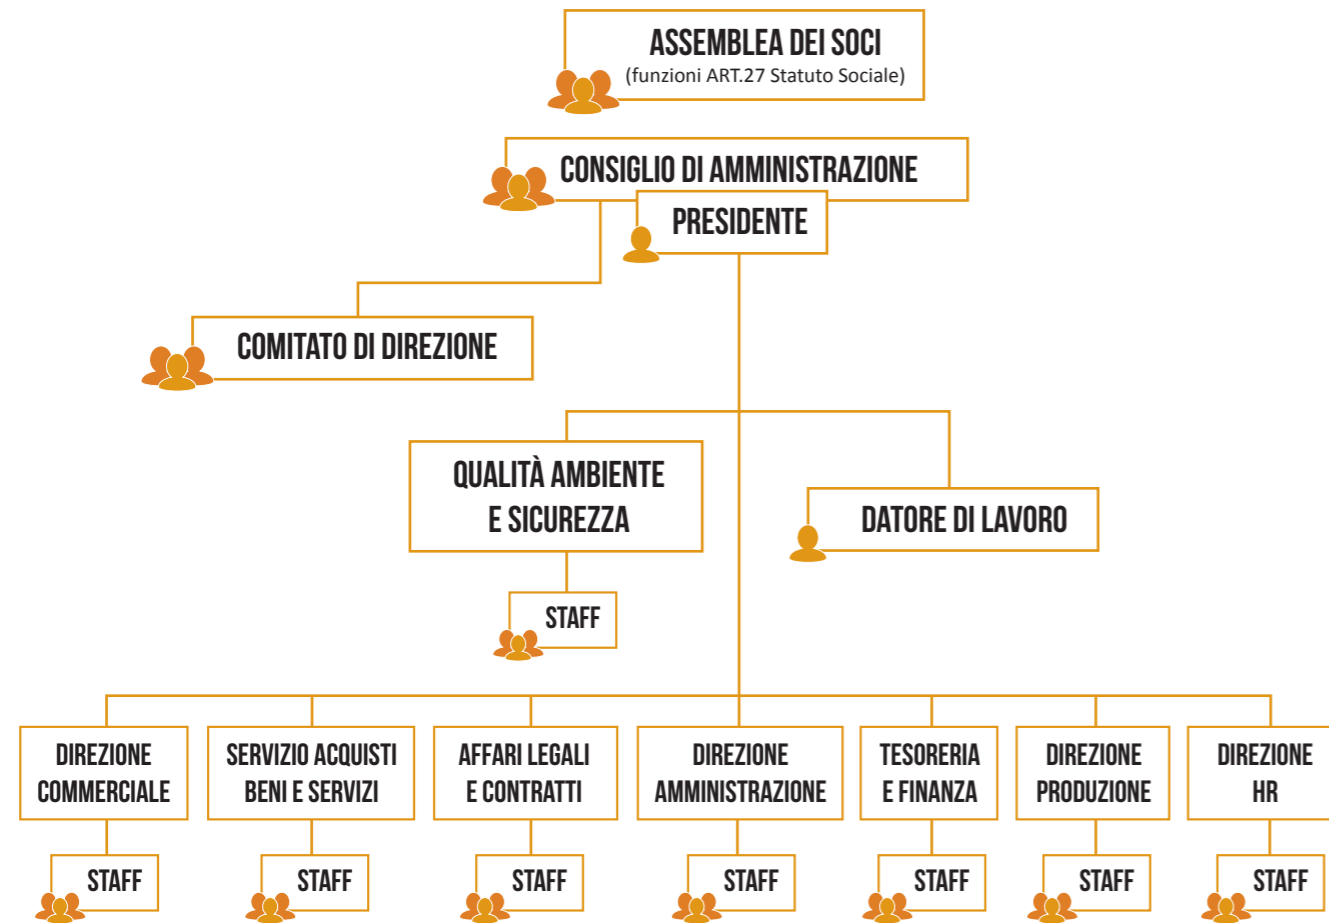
ASSEMBLEA DEI SOCI
(funzioni ART.27 Statuto Sociale)

CONSIGLIO DI AMMINISTRAZIONE

PRESIDENTE

COMITATO DI DIREZIONE

QUALITÀ AMBIENTE E SICUREZZA

DATORE DI LAVORO

STAFF

DIREZIONE COMMERCIALE

SERVIZIO ACQUISTI BENI E SERVIZI

AFFARI LEGALI E CONTRATTI

DIREZIONE AMMINISTRAZIONE

TESORERIA E FINANZA

DIREZIONE PRODUZIONE

DIREZIONE HR

STAFF

STAFF

STAFF

STAFF

STAFF

STAFF

STAFF